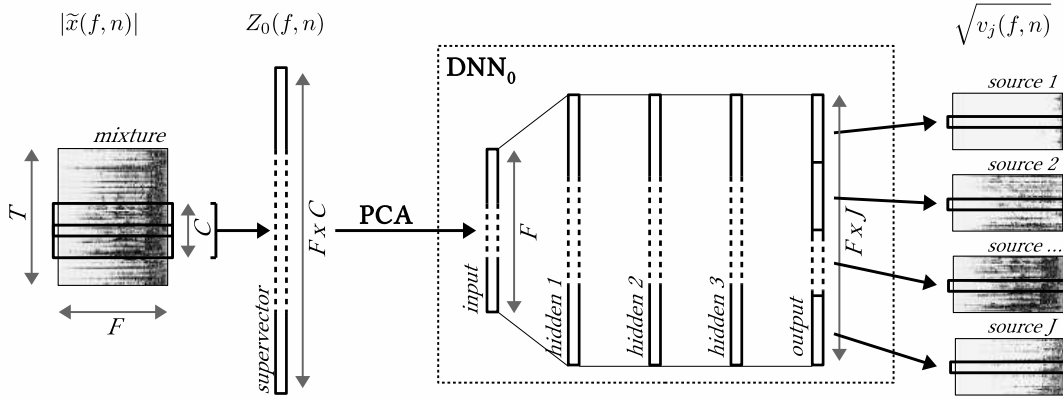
$|\widetilde{x}(f,n)|$

$Z_0(f,n)$

$\sqrt{v_j(f,n)}$

DNN$_0$

mixture

$T$

$C$

$F$

$F$ x $C$

supervector

PCA

$F$

input

hidden 1

hidden 2

hidden 3

output

$F$ x $J$

source 1

source 2

source ...

source J